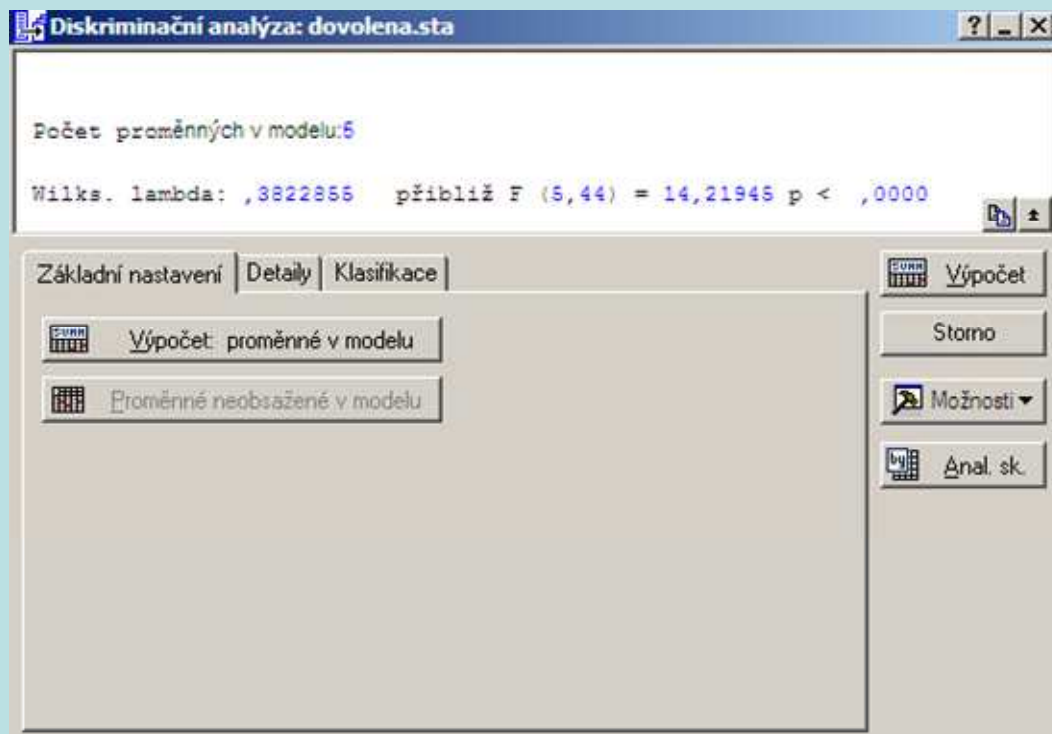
Diskriminační analýza: dovolena.sta

?
_
X

Počet proměnných v modelu:5

Wilks. lambda: ,3822855 přibliž F (5,44) = 14,21945 p < ,0000

Základní nastavení | Detaily | Klasifikace

Výpočet: proměnné v modelu

Proměnné neobsažené v modelu

Výpočet

Storno

Možnosti

Anal. sk.